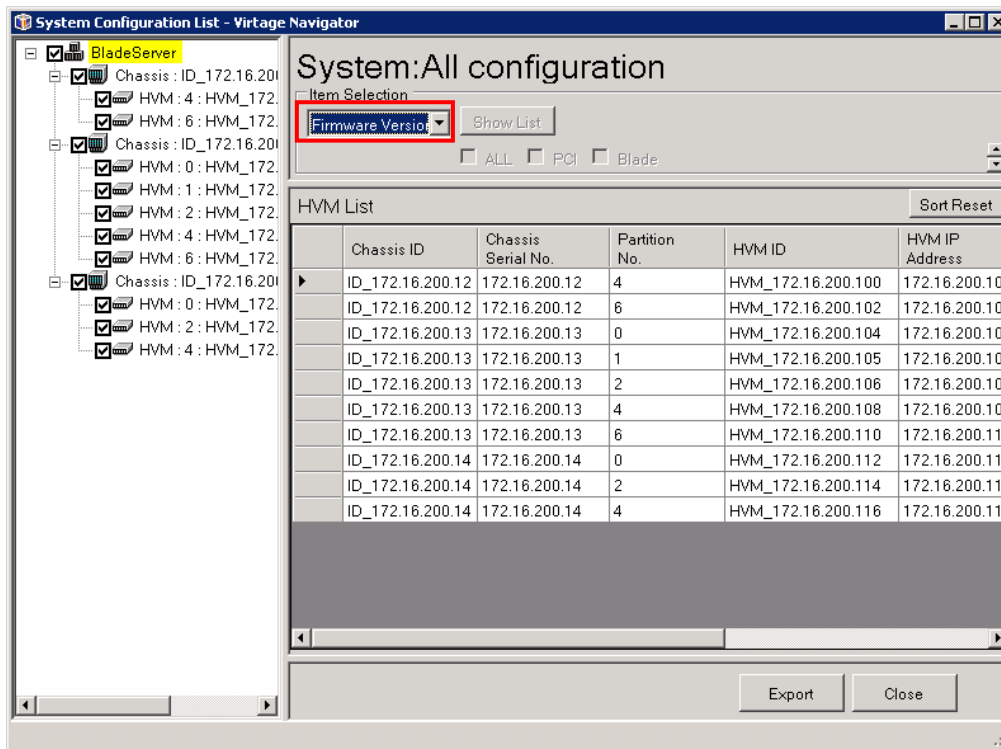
System Configuration List - Virtage Navigator

BladeServer
Chassis : ID_172.16.20
HVM : 4 : HVM_172.
HVM : 6 : HVM_172.
Chassis : ID_172.16.20
HVM : 0 : HVM_172.
HVM : 1 : HVM_172.
HVM : 2 : HVM_172.
HVM : 4 : HVM_172.
HVM : 6 : HVM_172.
Chassis : ID_172.16.20
HVM : 0 : HVM_172.
HVM : 2 : HVM_172.
HVM : 4 : HVM_172.

System:All configuration

Item Selection
Firmware Versio
Show List
ALL PCI Blade

HVM List
Sort Reset

| | Chassis ID | Chassis Serial No. | Partition No. | HVM ID | HVM IP Address |
|---|---|---|---|---|---|
| ▶ | ID_172.16.200.12 | 172.16.200.12 | 4 | HVM_172.16.200.100 | 172.16.200.10 |
| | ID_172.16.200.12 | 172.16.200.12 | 6 | HVM_172.16.200.102 | 172.16.200.10 |
| | ID_172.16.200.13 | 172.16.200.13 | 0 | HVM_172.16.200.104 | 172.16.200.10 |
| | ID_172.16.200.13 | 172.16.200.13 | 1 | HVM_172.16.200.105 | 172.16.200.10 |
| | ID_172.16.200.13 | 172.16.200.13 | 2 | HVM_172.16.200.106 | 172.16.200.10 |
| | ID_172.16.200.13 | 172.16.200.13 | 4 | HVM_172.16.200.108 | 172.16.200.10 |
| | ID_172.16.200.13 | 172.16.200.13 | 6 | HVM_172.16.200.110 | 172.16.200.11 |
| | ID_172.16.200.14 | 172.16.200.14 | 0 | HVM_172.16.200.112 | 172.16.200.11 |
| | ID_172.16.200.14 | 172.16.200.14 | 2 | HVM_172.16.200.114 | 172.16.200.11 |
| | ID_172.16.200.14 | 172.16.200.14 | 4 | HVM_172.16.200.116 | 172.16.200.11 |

Export
Close